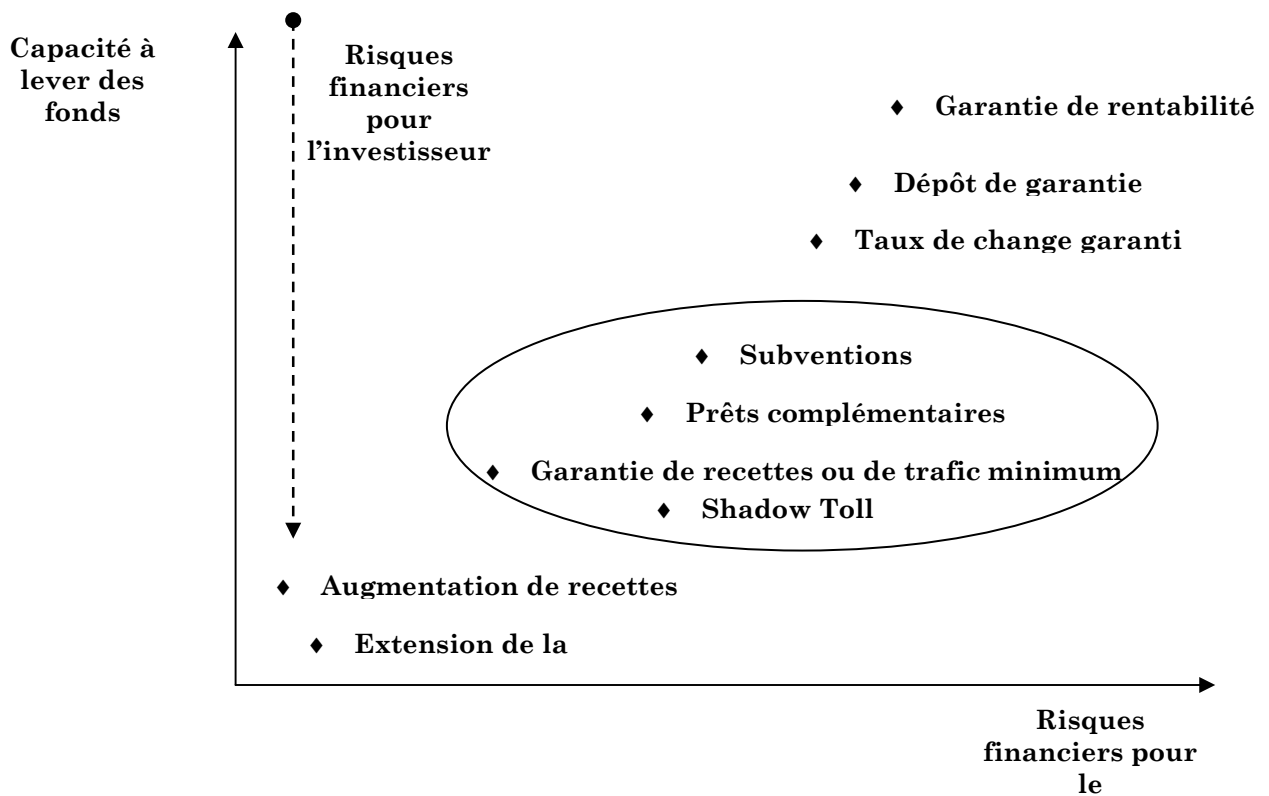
Capacité à lever des fonds

Risques financiers pour l'investisseur

♦ Garantie de rentabilité

♦ Dépôt de garantie

♦ Taux de change garanti

♦ Subventions

♦ Prêts complémentaires

♦ Garantie de recettes ou de trafic minimum

♦ Shadow Toll

♦ Augmentation de recettes

♦ Extension de la

Risques financiers pour le